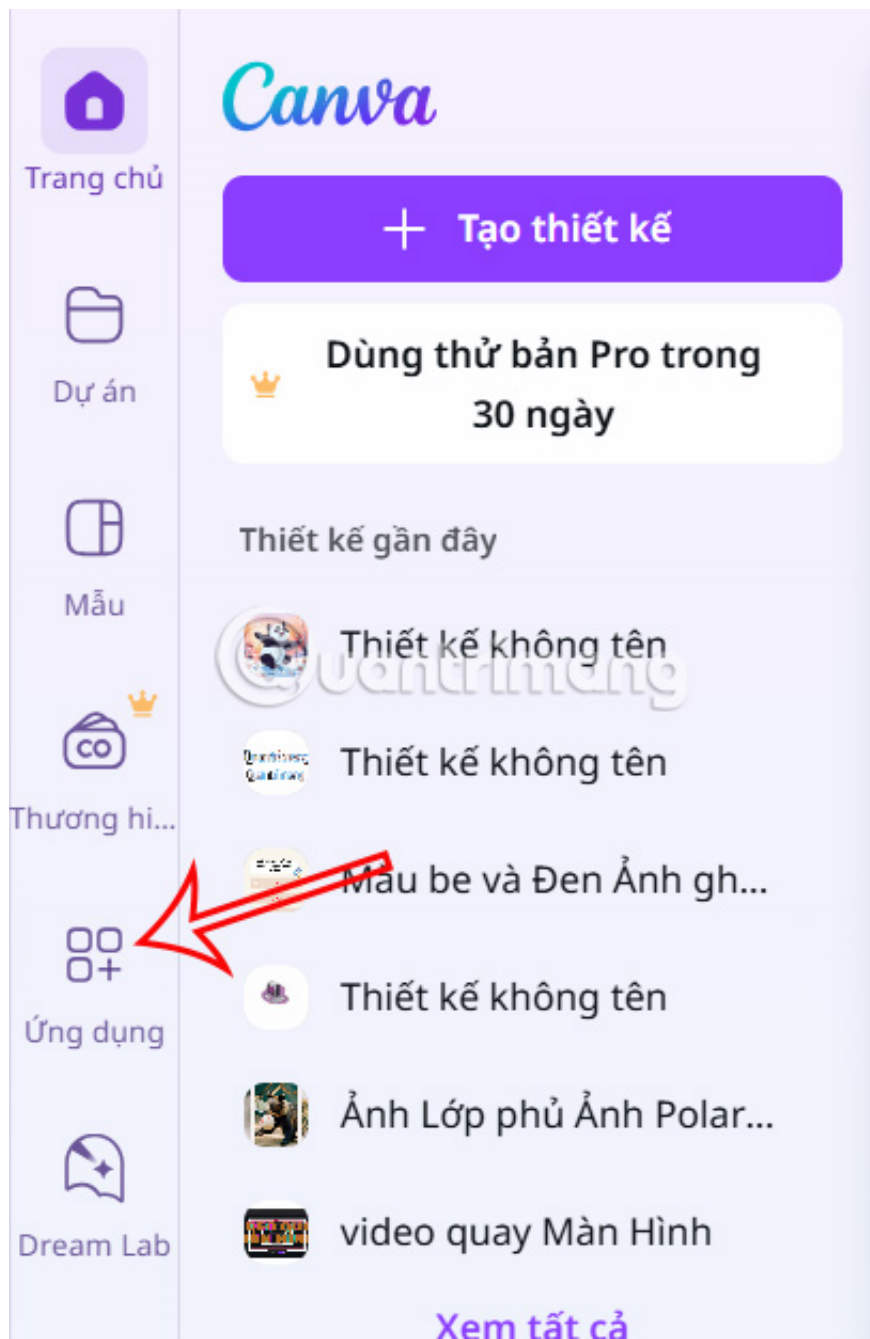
Trang chủ

Dự án

Mẫu

Thương hi...

Ứng dụng

Dream Lab

Canva

+ Tạo thiết kế

Dùng thử bản Pro trong 30 ngày

Thiết kế gần đây

Thiết kế không tên

Thiết kế không tên

Màu be và Đen Ảnh gh...

Thiết kế không tên

Ảnh Lớp phủ Ảnh Polar...

video quay Màn Hình

Xem tất cả

quantrimang